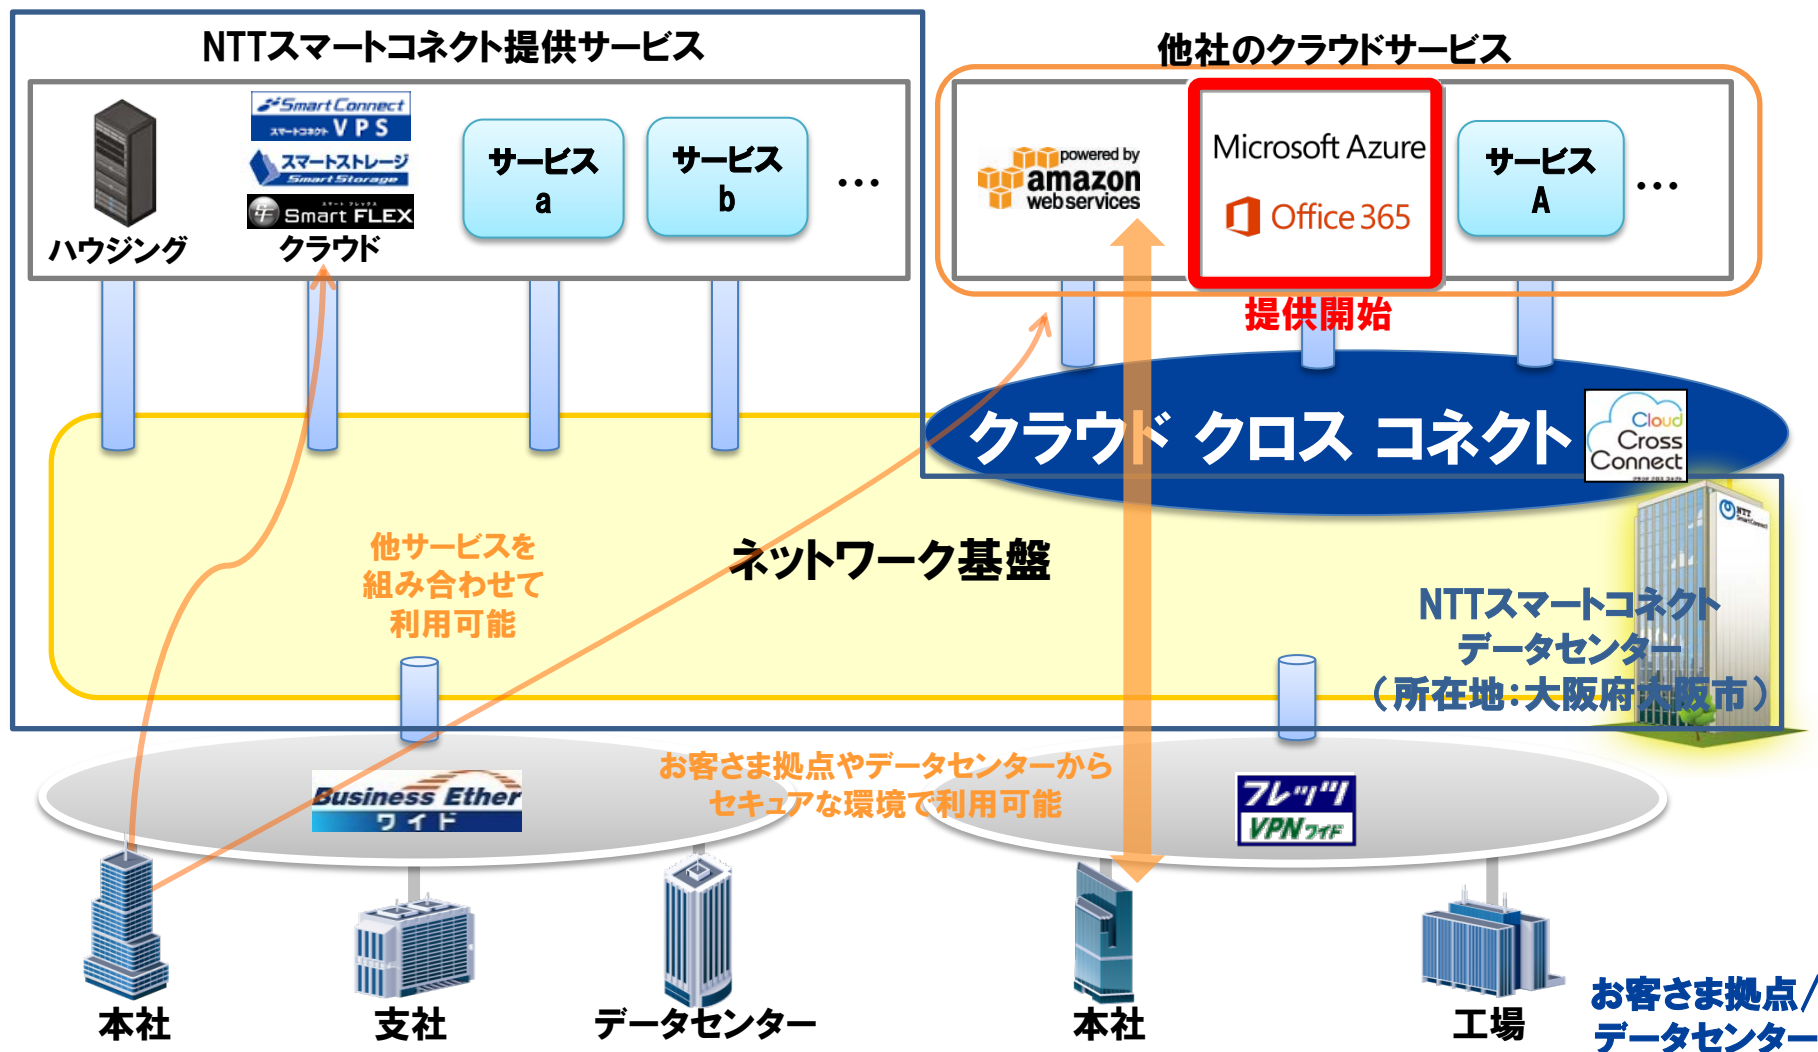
NTTスマートコネクト提供サービス

SmartConnect スマートコネクト VPS
スマートストレージ Smart Storage
Smart FLEX
ハウジング
クラウド

サービス a
サービス b
…

他社のクラウドサービス

powered by amazon webservices
Microsoft Azure
Office 365
サービス A
…

提供開始

クラウド クロス コネクト
Cloud Cross Connect

他サービスを組み合わせて利用可能

ネットワーク基盤

NTTスマートコネクト データセンター（所在地:大阪府大阪市）

Business Ether ワイド
お客さま拠点やデータセンターからセキュアな環境で利用可能
フレッツ VPNワイド

本社
支社
データセンター
本社
工場
お客さま拠点/データセンター